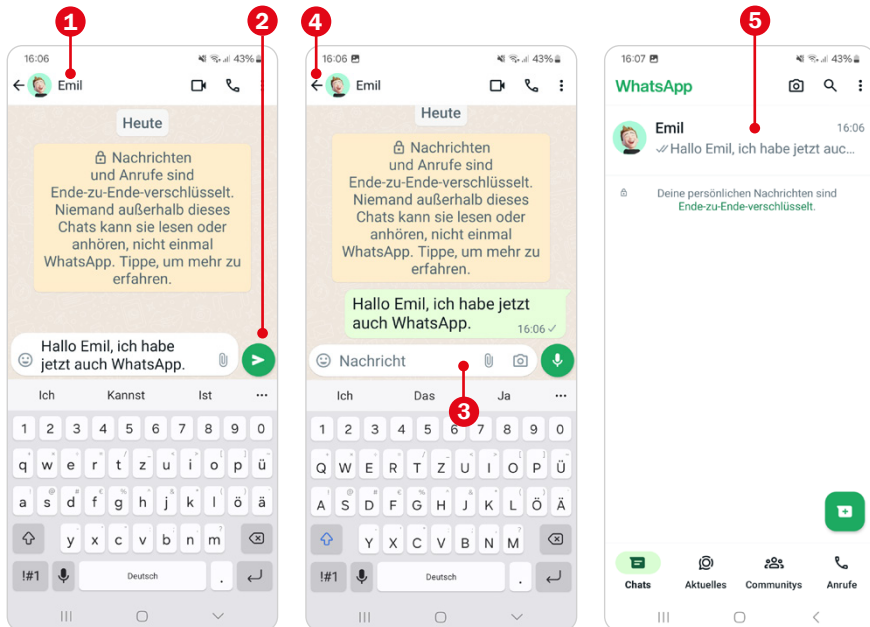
1

2

4

5

16:06 43%

Emil

Heute

Nachrichten und Anrufe sind Ende-zu-Ende-verschlüsselt. Niemand außerhalb dieses Chats kann sie lesen oder anhören, nicht einmal WhatsApp. Tippe, um mehr zu erfahren.

Hallo Emil, ich habe jetzt auch WhatsApp.

Ich Kannst Ist ...

1 2 3 4 5 6 7 8 9 0

q w e r t z u i o p ü

a s d f g h j k l ö ä

y x c v b n m

!#1 Deutsch .

16:06 43%

Emil

Heute

Nachrichten und Anrufe sind Ende-zu-Ende-verschlüsselt. Niemand außerhalb dieses Chats kann sie lesen oder anhören, nicht einmal WhatsApp. Tippe, um mehr zu erfahren.

Hallo Emil, ich habe jetzt auch WhatsApp. 16:06

Nachricht

3

Ich Das Ja ...

1 2 3 4 5 6 7 8 9 0

Q W E R T Z U I O P Ü

A S D F G H J K L Ö Ä

Y X C V B N M

!#1 Deutsch .

16:07 43%

WhatsApp

Emil 16:06

Hallo Emil, ich habe jetzt auc...

Deine persönlichen Nachrichten sind Ende-zu-Ende-verschlüsselt.

Chats Aktuelles Communitys Anrufe